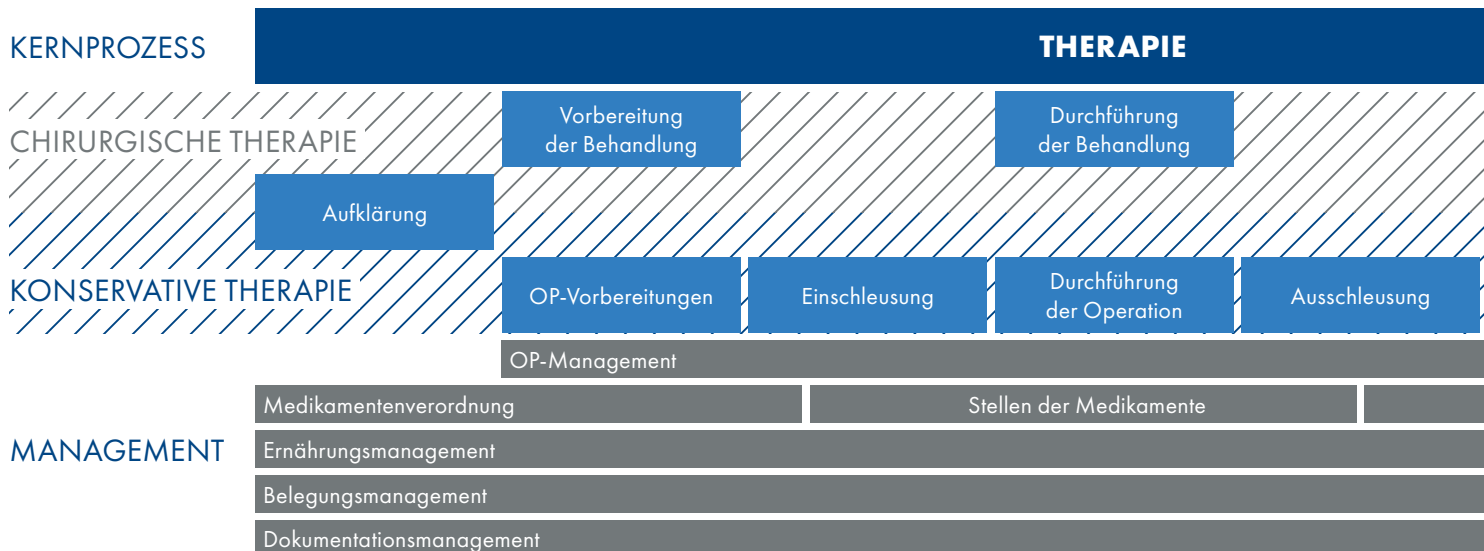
KERNPROZESS

THERAPIE

CHIRURGISCHE THERAPIE

Vorbereitung der Behandlung

Durchführung der Behandlung

Aufklärung

KONSERVATIVE THERAPIE

OP-Vorbereitungen

Einschleusung

Durchführung der Operation

Ausschleusung

OP-Management

Medikamentenverordnung

Stellen der Medikamente

MANAGEMENT

Ernährungsmanagement

Belegungsmanagement

Dokumentationsmanagement